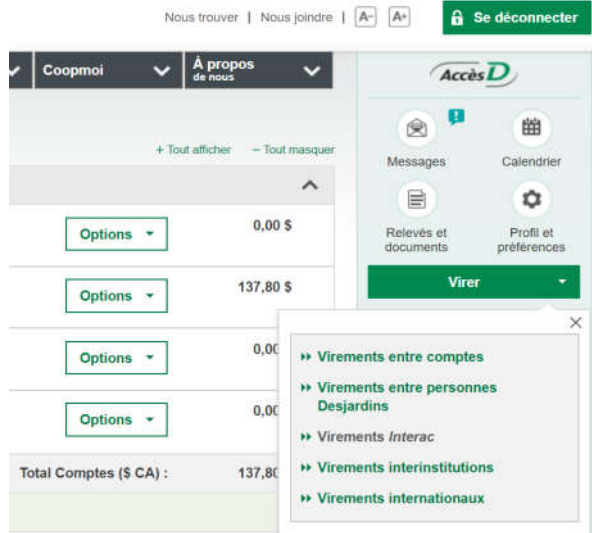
Nous trouver | Nous joindre | A- A+ Se déconnecter

Coopmoi
À propos de nous

AccèsD

+ Tout afficher − Tout masquer

Messages
Calendrier
Relevés et documents
Profil et préférences

Options 0,00 $
Options 137,80 $
Options 0,00
Options 0,00
Total Comptes ($ CA) : 137,80

Virer

Virements entre comptes
Virements entre personnes Desjardins
Virements *Interac*
Virements interinstitutions
Virements internationaux